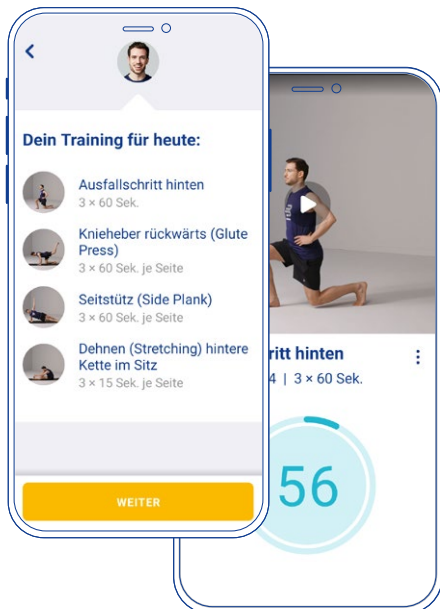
Dein Training für heute:

Ausfallschritt hinten
3 × 60 Sek.

Knieheber rückwärts (Glute Press)
3 × 60 Sek. je Seite

Seitstütz (Side Plank)
3 × 60 Sek. je Seite

Dehnen (Stretching) hintere Kette im Sitz
3 × 15 Sek. je Seite

WEITER

ritt hinten
4 | 3 × 60 Sek.

56